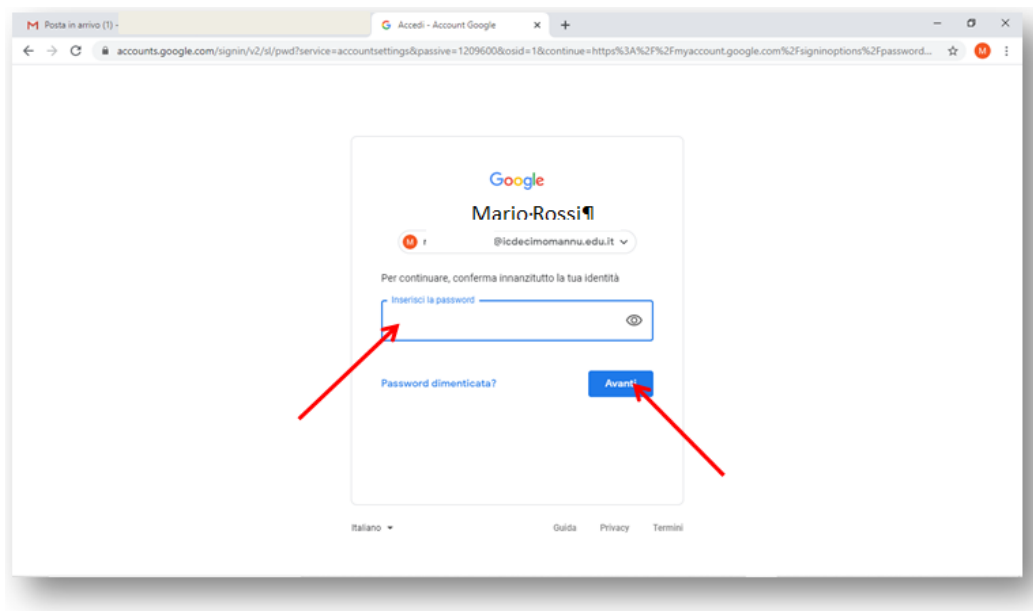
M Posta in arrivo (1) -

G Accedi - Account Google ×

+

accounts.google.com/signin/v2/sl/pwd?service=accountsettings&passive=1209600&osid=1&continue=https%3A%2F%2Fmyaccount.google.com%2Fsigninoptions%2Fpassword...

M

Google

Mario·Rossi¶

M r @icdecimomannu.edu.it

Per continuare, conferma innanzitutto la tua identità

Inserisci la password

Password dimenticata?

Avanti

Italiano

Guida Privacy Termini